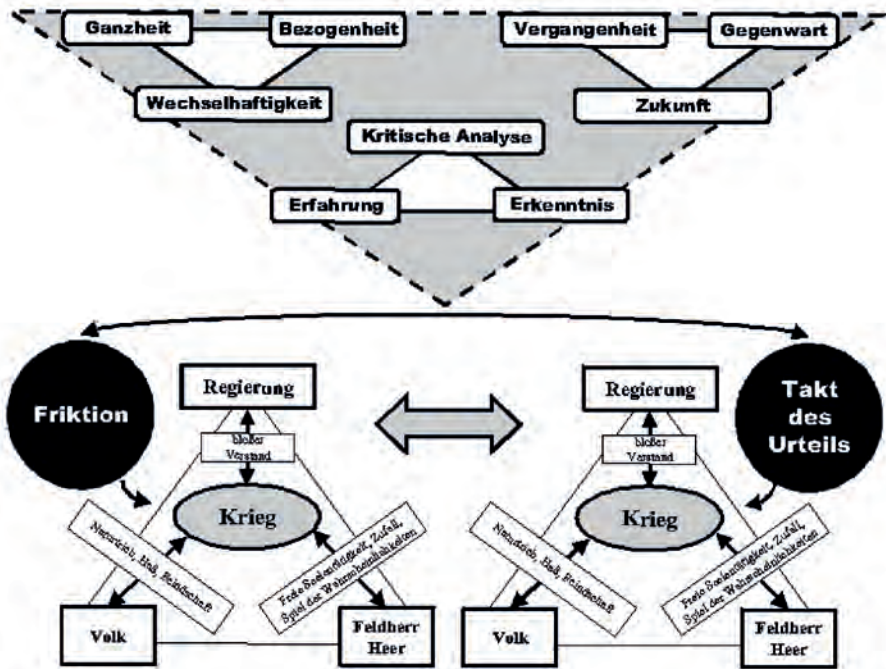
Ganzheit
Bezogenheit
Wechselhaftigkeit
Vergangenheit
Gegenwart
Zukunft
Kritische Analyse
Erfahrung
Erkenntnis

Friktion
Regierung
bloßer Verstand
Krieg
Naturtrieb, Haß, Feindschaft
Freie Seelentätigkeit, Zufall, Spiel der Wahrscheinlichkeiten
Volk
Feldherr Heer

Regierung
bloßer Verstand
Krieg
Naturtrieb, Haß, Feindschaft
Freie Seelentätigkeit, Zufall, Spiel der Wahrscheinlichkeiten
Volk
Feldherr Heer
Takt des Urteils